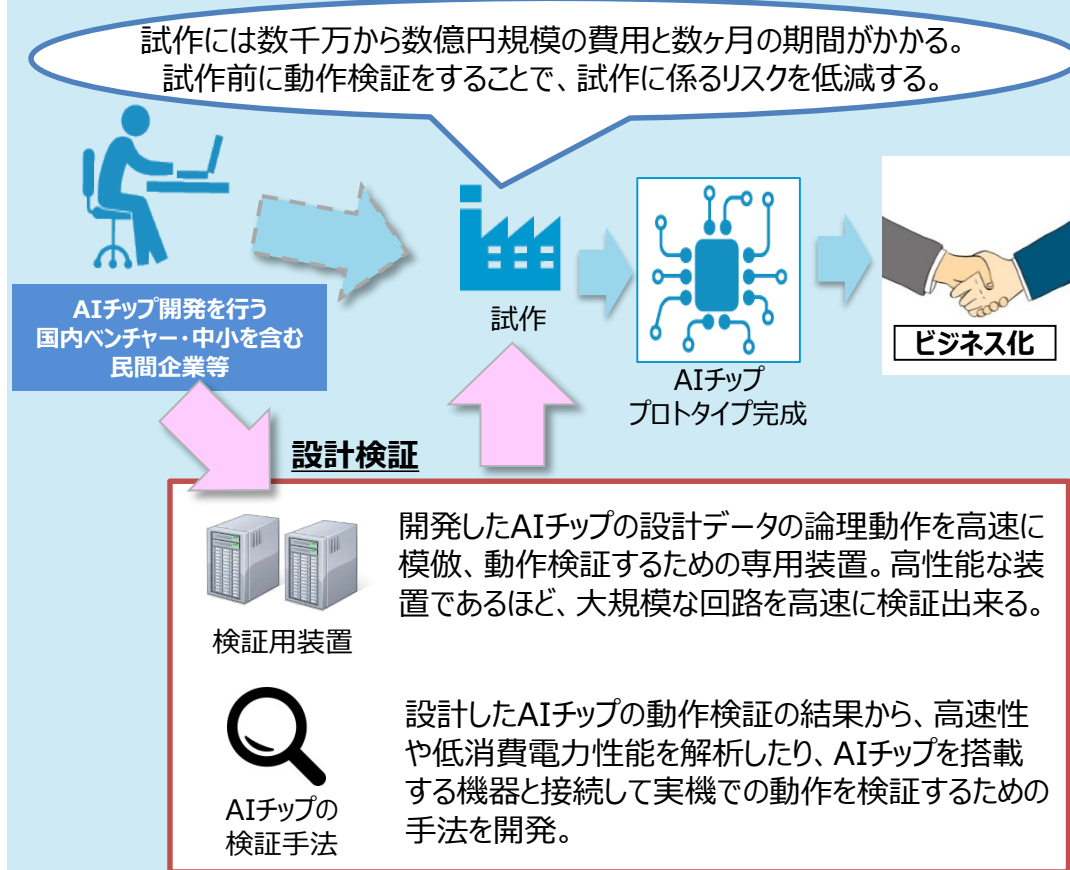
試作には数千万から数億円規模の費用と数ヶ月の期間がかかる。
試作前に動作検証をすることで、試作に係るリスクを低減する。

AIチップ開発を行う
国内ベンチャー・中小を含む
民間企業等

試作

AIチップ
プロトタイプ完成

ビジネス化

設計検証

検証用装置

開発したAIチップの設計データの論理動作を高速に模倣、動作検証するための専用装置。高性能な装置であるほど、大規模な回路を高速に検証出来る。

AIチップの
検証手法

設計したAIチップの動作検証の結果から、高速性や低消費電力性能を解析したり、AIチップを搭載する機器と接続して実機での動作を検証するための手法を開発。